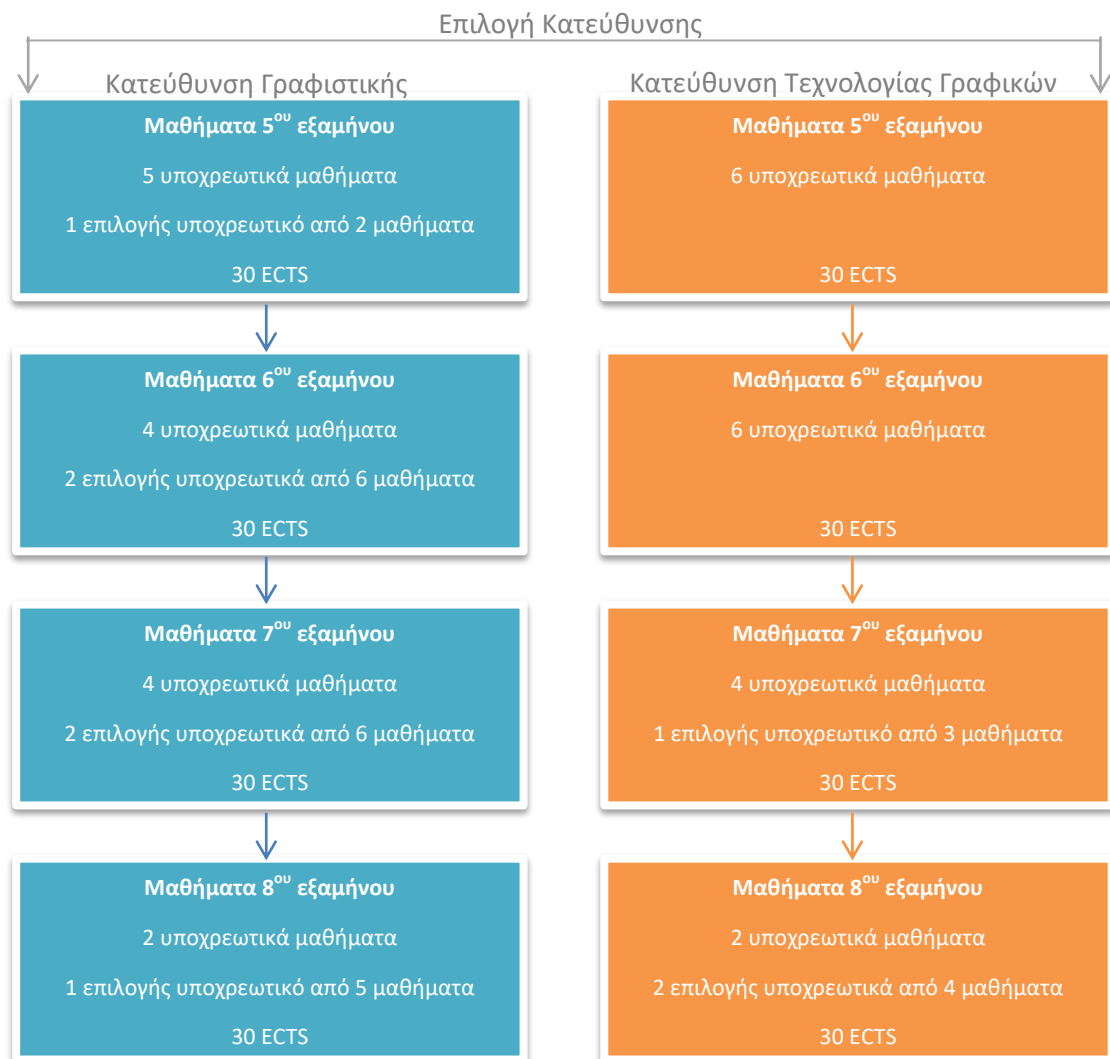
Επιλογή Κατεύθυνσης

Κατεύθυνση Γραφιστικής

Μαθήματα 5$^{ου}$ εξαμήνου

5 υποχρεωτικά μαθήματα

1 επιλογής υποχρεωτικό από 2 μαθήματα

30 ECTS

Μαθήματα 6$^{ου}$ εξαμήνου

4 υποχρεωτικά μαθήματα

2 επιλογής υποχρεωτικά από 6 μαθήματα

30 ECTS

Μαθήματα 7$^{ου}$ εξαμήνου

4 υποχρεωτικά μαθήματα

2 επιλογής υποχρεωτικά από 6 μαθήματα

30 ECTS

Μαθήματα 8$^{ου}$ εξαμήνου

2 υποχρεωτικά μαθήματα

1 επιλογής υποχρεωτικό από 5 μαθήματα

30 ECTS

Κατεύθυνση Τεχνολογίας Γραφικών

Μαθήματα 5$^{ου}$ εξαμήνου

6 υποχρεωτικά μαθήματα

30 ECTS

Μαθήματα 6$^{ου}$ εξαμήνου

6 υποχρεωτικά μαθήματα

30 ECTS

Μαθήματα 7$^{ου}$ εξαμήνου

4 υποχρεωτικά μαθήματα

1 επιλογής υποχρεωτικό από 3 μαθήματα

30 ECTS

Μαθήματα 8$^{ου}$ εξαμήνου

2 υποχρεωτικά μαθήματα

2 επιλογής υποχρεωτικά από 4 μαθήματα

30 ECTS